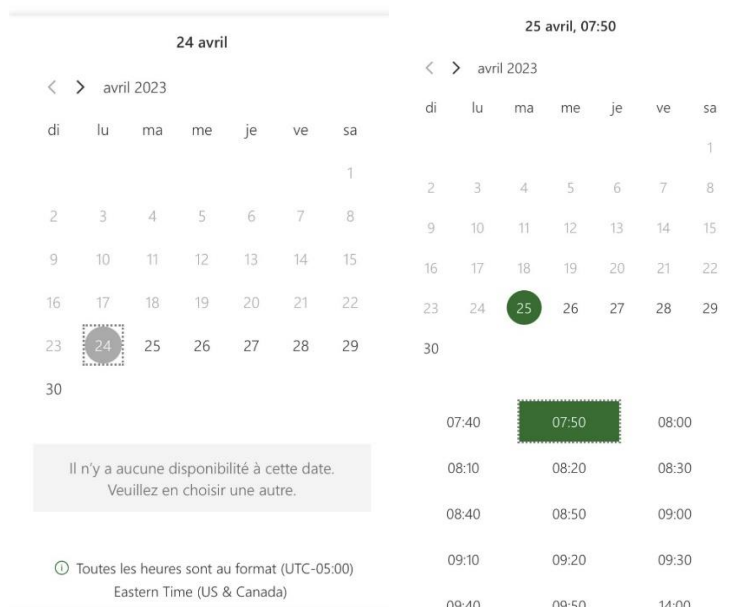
24 avril

< > avril 2023

| di | lu | ma | me | je | ve | sa |
|---|---|---|---|---|---|---|
| | | | | | | 1 |
| 2 | 3 | 4 | 5 | 6 | 7 | 8 |
| 9 | 10 | 11 | 12 | 13 | 14 | 15 |
| 16 | 17 | 18 | 19 | 20 | 21 | 22 |
| 23 | 24 | 25 | 26 | 27 | 28 | 29 |
| 30 | | | | | | |

Il n'y a aucune disponibilité à cette date. Veuillez en choisir une autre.

ⓘ Toutes les heures sont au format (UTC-05:00) Eastern Time (US & Canada)

25 avril, 07:50

< > avril 2023

| di | lu | ma | me | je | ve | sa |
|---|---|---|---|---|---|---|
| | | | | | | 1 |
| 2 | 3 | 4 | 5 | 6 | 7 | 8 |
| 9 | 10 | 11 | 12 | 13 | 14 | 15 |
| 16 | 17 | 18 | 19 | 20 | 21 | 22 |
| 23 | 24 | 25 | 26 | 27 | 28 | 29 |
| 30 | | | | | | |

| | | |
|---|---|---|
| 07:40 | 07:50 | 08:00 |
| 08:10 | 08:20 | 08:30 |
| 08:40 | 08:50 | 09:00 |
| 09:10 | 09:20 | 09:30 |
| 09:40 | 09:50 | 14:00 |